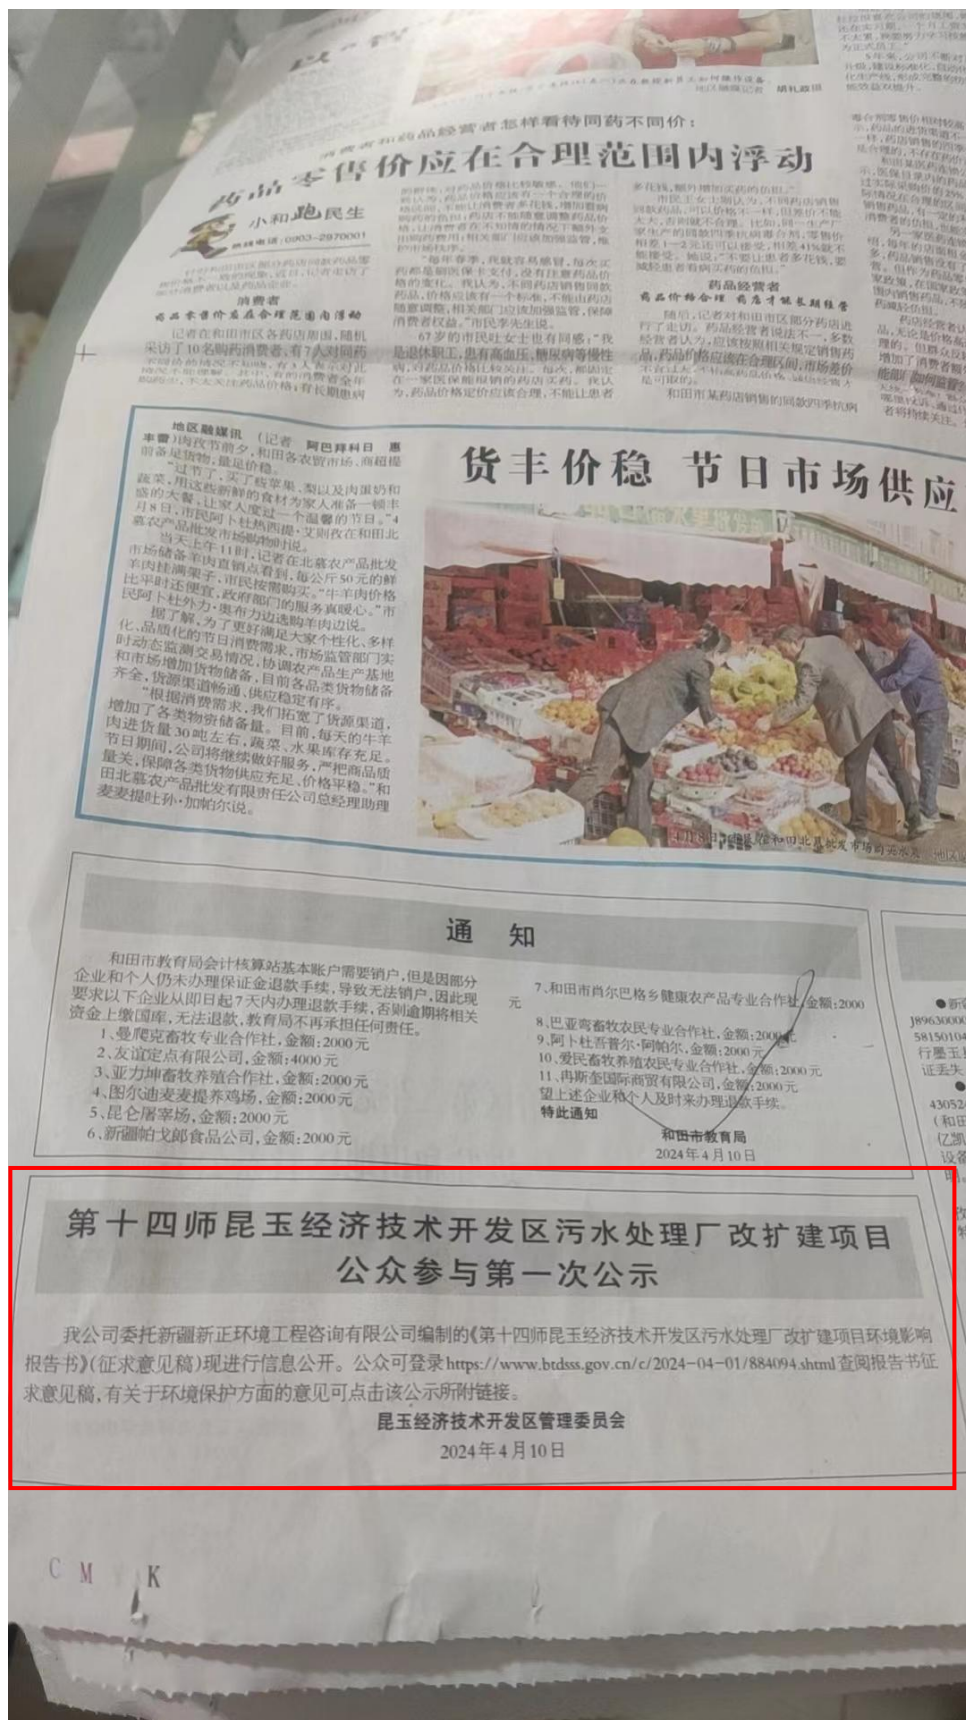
消费者和药品经营者怎样看待同药不同价：

药品零售价应在合理范围内浮动

小和跑民生

热线电话：0903-2870001

消费者

药品零售价应在合理范围内浮动

记者在和田市区各药店跟随，随机采访了10名购药消费者，有7人对同药

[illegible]

67岁的市民吐女士也有同感："我是退休职工，患有高血压，糖尿病等慢性病，药品价格与我关系很大。"

药品经营者

药品价格合理 药店才能长期经营

和田市某药店销售的同款四季抗病

货丰价稳 节日市场供应

地区融媒讯（记者 阿巴拜科日 惠丰蕾）肉孜节前夕，和田各农贸市场、商超提前备足货物，稳足价格。

"过节了，买了些苹果、梨以及肉蛋奶和蔬菜，用这些新鲜的食材为家人准备一顿丰盛的大餐，让家人度过一个温馨的节日。"4月8日，市民阿卜杜热西提·艾则孜在和田北塞农产品批发市场购物时说。

当天上午11时，记者在北塞农产品批发市场储备羊肉直销点看到，每公斤50元的鲜羊肉挂满架子，市民按需购买。"牛羊肉价格比平时还便宜，政府部门的服务真暖心。"市民阿卜杜外力·奥布力边选购羊肉边说。

据了解，为了更好满足大家个性化、多样化、品质化的节日消费需求，市场监管部门实时动态监测交易情况，协调农产品生产基地和市场增加货物储备，目前各品类货物储备齐全，货源渠道畅通，供应稳定有序。

"根据消费需求，我们拓宽了货源渠道，增加了各类物资储备量。目前，每天的牛羊肉进货量30吨左右，蔬菜、水果库存充足。节日期间，公司将继续做好服务，严把商品质量关，保障各类货物供应充足，价格平稳。"和田北塞农产品批发有限责任公司总经理助理麦麦提吐孙·加帕尔说。

通　知

和田市教育局会计核算站基本账户需要销户，但是因部分企业和个人仍未办理保证金退款手续，导致无法销户，因此现要求以下企业从即日起7天内办理退款手续，否则逾期将相关资金上缴国库，无法退款，教育局不再承担任何责任。

1、叠爬克畜牧专业合作社，金额：2000元
2、友谊定点有限公司，金额：4000元
3、亚力坤畜牧养殖合作社，金额：2000元
4、图尔迪麦麦提养鸡场，金额：2000元
5、昆仑屠宰场，金额：2000元
6、新疆帕戈郎食品公司，金额：2000元
7、和田市肖尔巴格乡健康农产品专业合作社，金额：2000元
8、巴亚弯畜牧农民专业合作社，金额：2000元
9、阿卜杜吾普尔·阿帕尔，金额：2000元
10、爱民畜牧养殖农民专业合作社，金额：2000元
11、冉斯奎国际商贸有限公司，金额：2000元
望上述企业和个人及时来办理退款手续。
特此通知

和田市教育局
2024年4月10日

第十四师昆玉经济技术开发区污水处理厂改扩建项目
公众参与第一次公示

我公司委托新疆新正环境工程咨询有限公司编制的《第十四师昆玉经济技术开发区污水处理厂改扩建项目环境影响报告书》（征求意见稿）现进行信息公开。公众可登录https://www.btdsss.gov.cn/c/2024-04-01/884094.shtml查阅报告书征求意见稿，有关于环境保护方面的意见可点击该公示所附链接。

昆玉经济技术开发区管理委员会
2024年4月10日

C M K